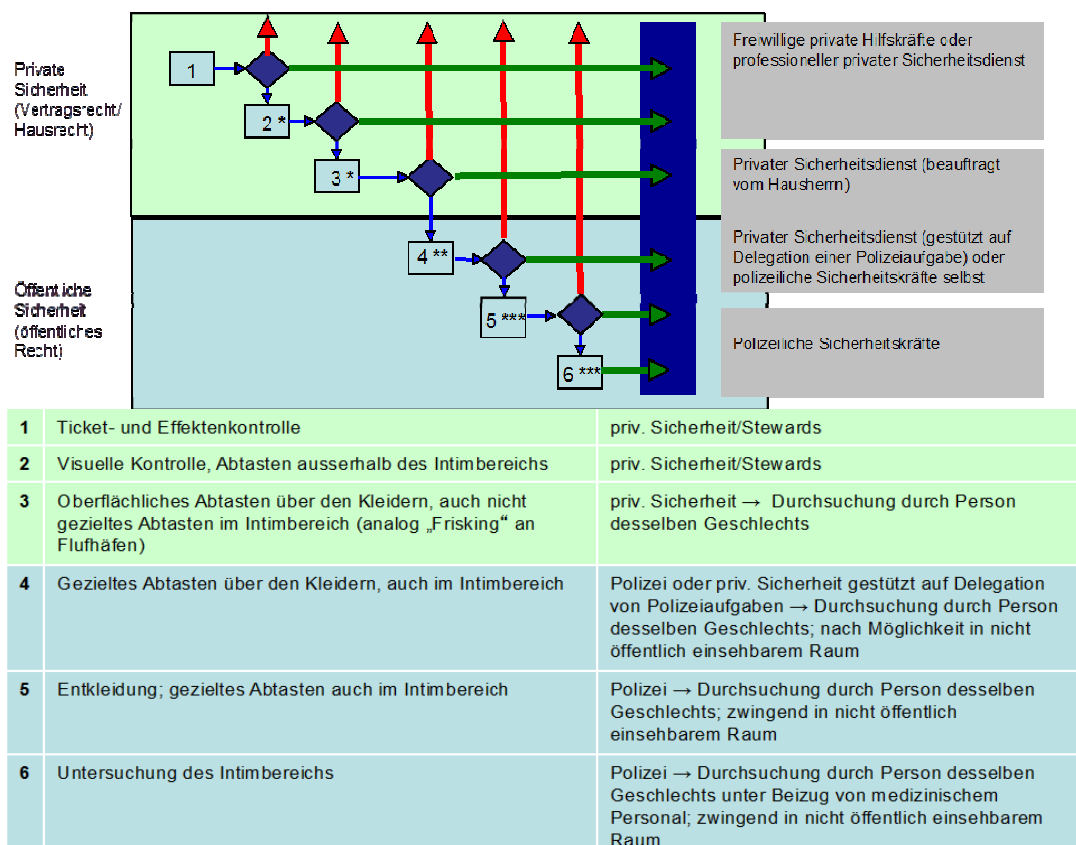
Private Sicherheit (Vertragsrecht/ Hausrecht)

1

2 *

3 *

4 **

5 ***

6 ***

Öffentliche Sicherheit (öffentliches Recht)

Freiwillige private Hilfskräfte oder professioneller privater Sicherheitsdienst

Privater Sicherheitsdienst (beauftragt vom Hausherrn)

Privater Sicherheitsdienst (gestützt auf Delegation einer Polizeiaufgabe) oder polizeiliche Sicherheitskräfte selbst

Polizeiliche Sicherheitskräfte

| | | |
|---|---|---|
| 1 | Ticket- und Effektenkontrolle | priv. Sicherheit/Stewards |
| 2 | Visuelle Kontrolle, Abtasten ausserhalb des Intimbereichs | priv. Sicherheit/Stewards |
| 3 | Oberflächliches Abtasten über den Kleidern, auch nicht gezieltes Abtasten im Intimbereich (analog „Frisking“ an Fluhäfen) | priv. Sicherheit → Durchsuchung durch Person desselben Geschlechts |
| 4 | Gezieltes Abtasten über den Kleidern, auch im Intimbereich | Polizei oder priv. Sicherheit gestützt auf Delegation von Polizeiaufgaben → Durchsuchung durch Person desselben Geschlechts; nach Möglichkeit in nicht öffentlich einsehbarem Raum |
| 5 | Entkleidung; gezieltes Abtasten auch im Intimbereich | Polizei → Durchsuchung durch Person desselben Geschlechts; zwingend in nicht öffentlich einsehbarem Raum |
| 6 | Untersuchung des Intimbereichs | Polizei → Durchsuchung durch Person desselben Geschlechts unter Beizug von medizinischem Personal; zwingend in nicht öffentlich einsehbarem Raum |